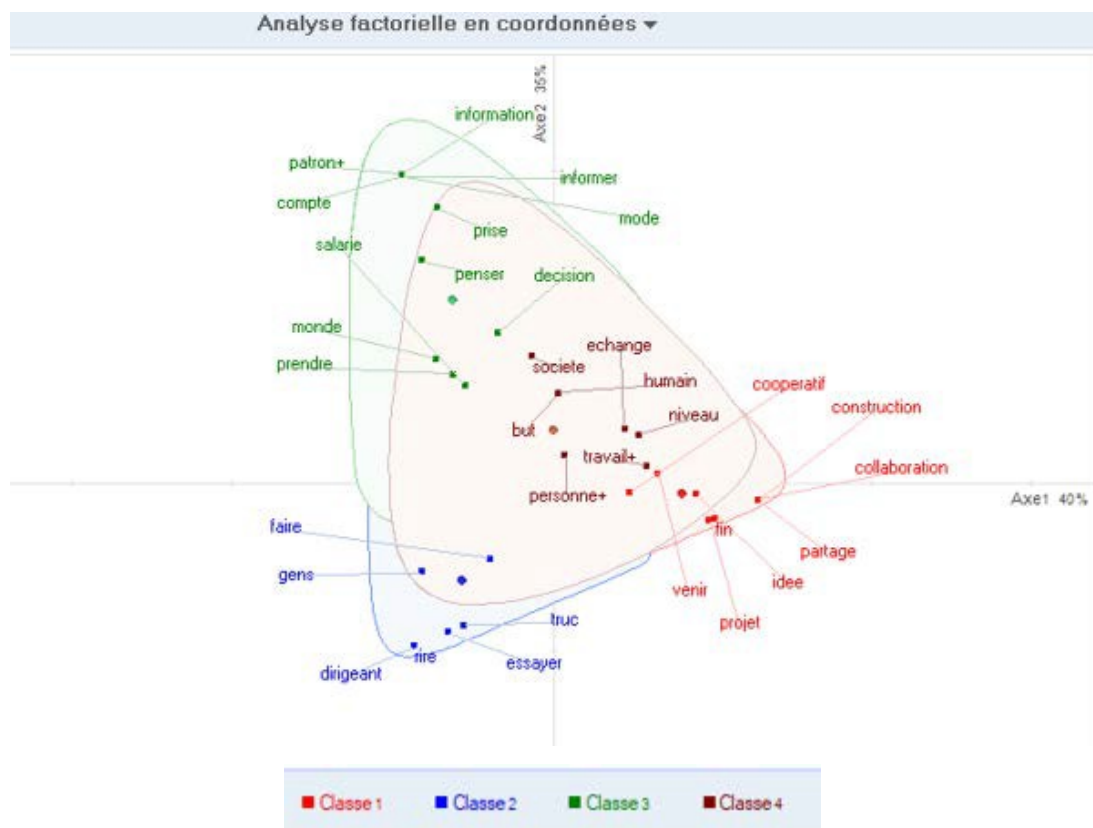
Analyse factorielle en coordonnées ▾

Axe2 35%

information
patron+
informer
compte
mode
prise
salarie
penser
decision
monde
prendre
echange
societe
humain
cooperatif
construction
niveau
but
travail+
collaboration
personne+
Axe1 40%
faire
fin
partage
gens
idee
venir
projet
truc
rire
dirigeant
essayer

Classe 1 Classe 2 Classe 3 Classe 4